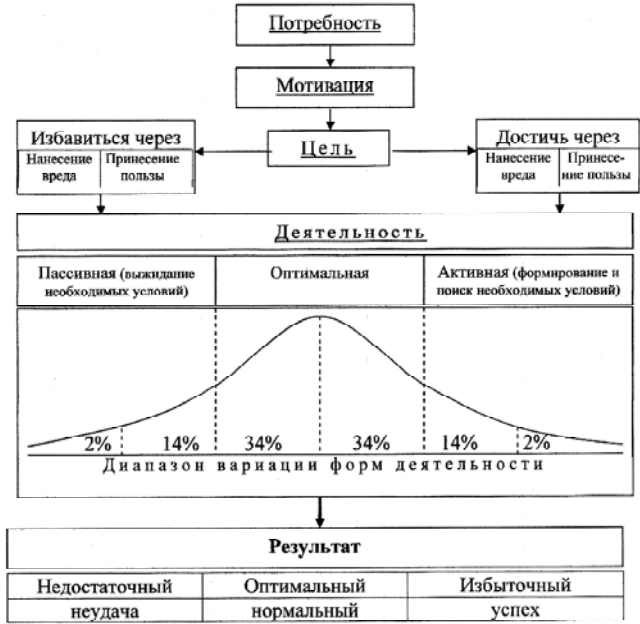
Потребность

Мотивация

Избавиться через

| Нанесение вреда | Принесение пользы |
|---|---|

Цель

Достичь через

| Нанесение вреда | Принесение пользы |
|---|---|

Деятельность

| Пассивная (выжидание необходимых условий) | Оптимальная | Активная (формирование и поиск необходимых условий) |
|---|---|---|

2% 14% 34% 34% 14% 2%

Диапазон вариации форм деятельности

Результат

| Недостаточный | Оптимальный | Избыточный |
|---|---|---|
| неудача | нормальный | успех |